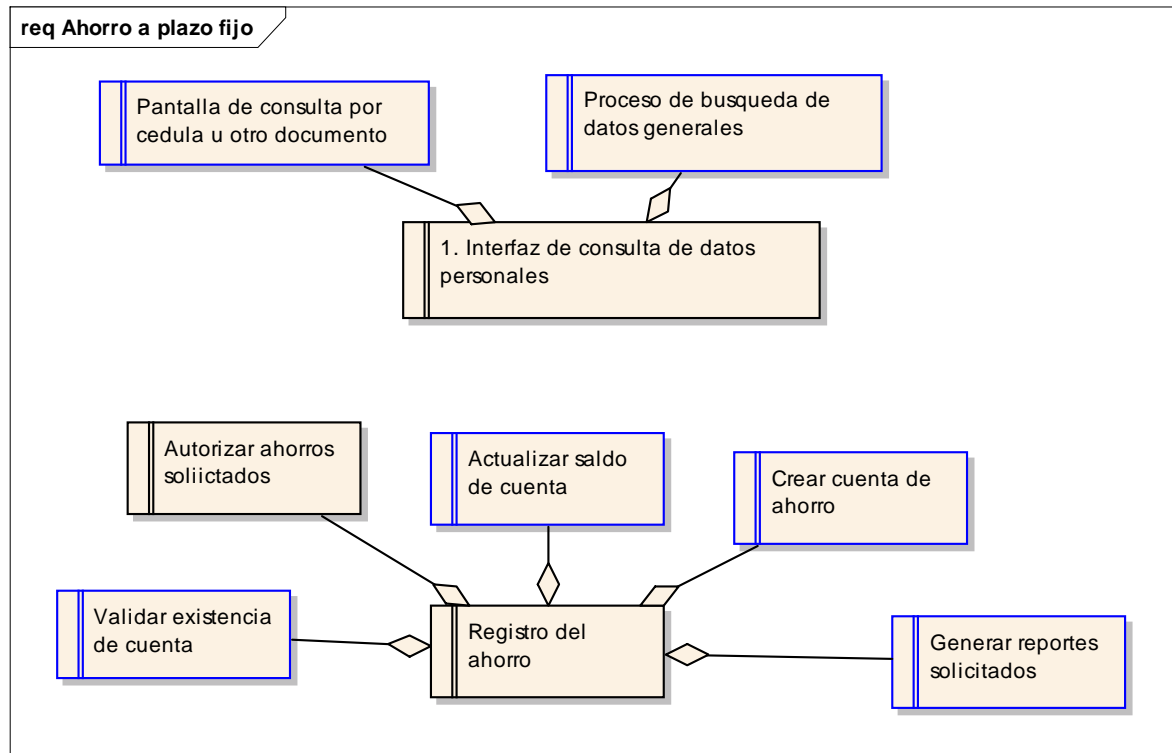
req Ahorro a plazo fijo

Pantalla de consulta por cedula u otro documento

Proceso de busqueda de datos generales

1. Interfaz de consulta de datos personales

Autorizar ahorros soliictados

Actualizar saldo de cuenta

Crear cuenta de ahorro

Validar existencia de cuenta

Registro del ahorro

Generar reportes solicitados